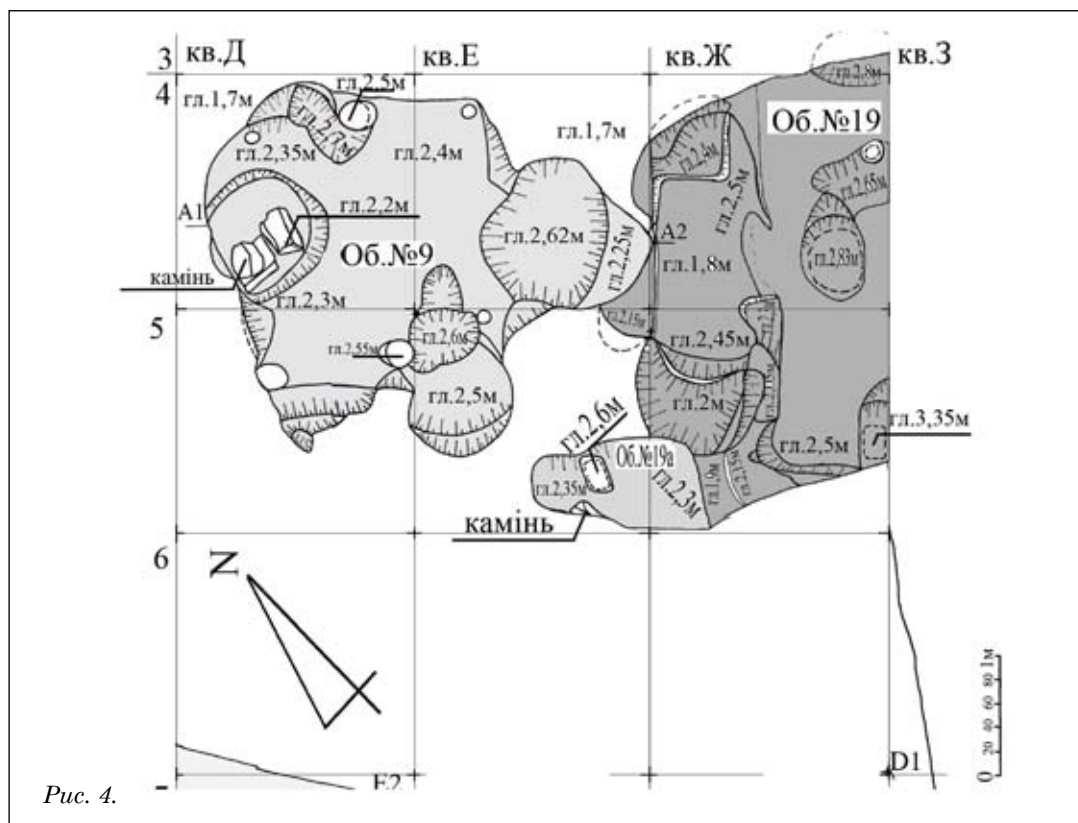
3 кв.Д
кв.Е
кв.Ж
кв.З
4
гл.1,7м
гл.2,5м
гл.2,7м
гл.2,35м
гл.2,4м
гл.1,7м
гл.2,8м
Об.№19
гл.2,4м
гл.2,5м
гл.2,65м
A1
гл.2,2м
гл.2,62м
гл.2,25м
A2
гл.2,83м
камінь
Об.№9
гл.1,8м
гл.2,3м
5
гл.2,15м
гл.2,6м
гл.2,55м
гл.2,45м
гл.2,5м
гл.2м
гл.2,6м
гл.3,35м
Об.№19а
гл.2,5м
гл.2,35м
гл.2,3м
гл.1,9м
гл.2,1м
камінь
6
N
0 20 40 60 80 1м
E2
D1
Рис. 4.